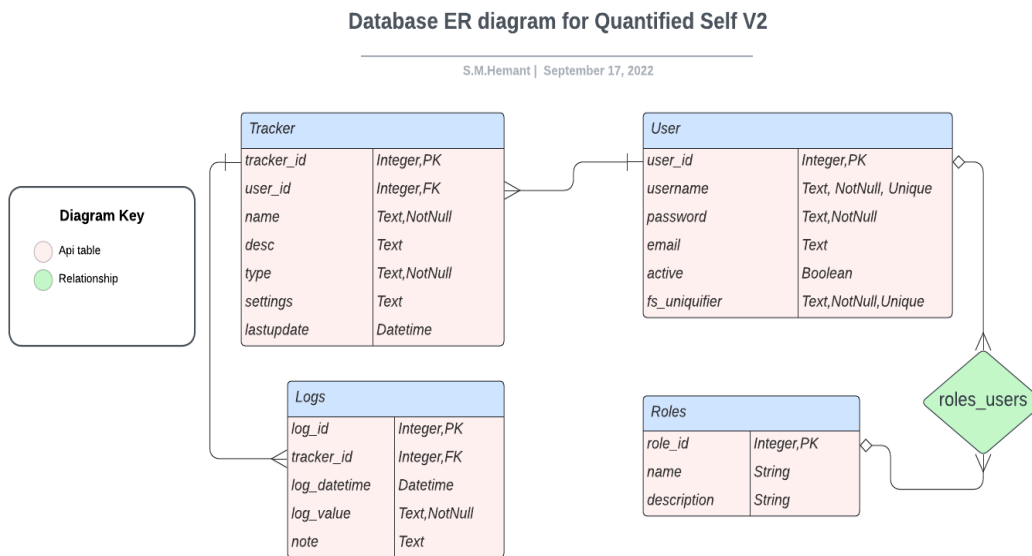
Database ER diagram for Quantified Self V2

S.M.Hemant | September 17, 2022

Diagram Key

Api table

Relationship

Tracker

| | |
|---|---|
| tracker_id | Integer,PK |
| user_id | Integer,FK |
| name | Text,NotNull |
| desc | Text |
| type | Text,NotNull |
| settings | Text |
| lastupdate | Datetime |

User

| | |
|---|---|
| user_id | Integer,PK |
| username | Text, NotNull, Unique |
| password | Text,NotNull |
| email | Text |
| active | Boolean |
| fs_uniquifier | Text,NotNull,Unique |

Logs

| | |
|---|---|
| log_id | Integer,PK |
| tracker_id | Integer,FK |
| log_datetime | Datetime |
| log_value | Text,NotNull |
| note | Text |

Roles

| | |
|---|---|
| role_id | Integer,PK |
| name | String |
| description | String |

roles_users